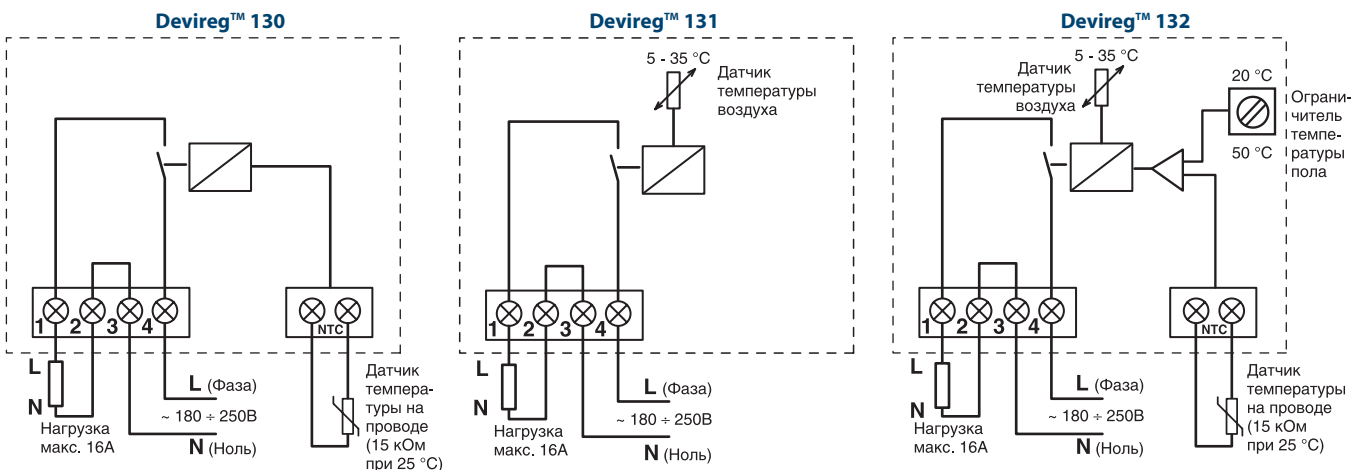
Devireg™ 130

1 2 3 4

NTC

L

N

Нагрузка макс. 16А

L (Фаза)

~ 180 ÷ 250В

N (Ноль)

Датчик температуры на проводе (15 кОм при 25 °C)

Devireg™ 131

5 - 35 °C

Датчик температуры воздуха

1 2 3 4

L

N

Нагрузка макс. 16А

L (Фаза)

~ 180 ÷ 250В

N (Ноль)

Devireg™ 132

5 - 35 °C

Датчик температуры воздуха

20 °C

50 °C

Ограничитель температуры пола

1 2 3 4

NTC

L

N

Нагрузка макс. 16А

L (Фаза)

~ 180 ÷ 250В

N (Ноль)

Датчик температуры на проводе (15 кОм при 25 °C)